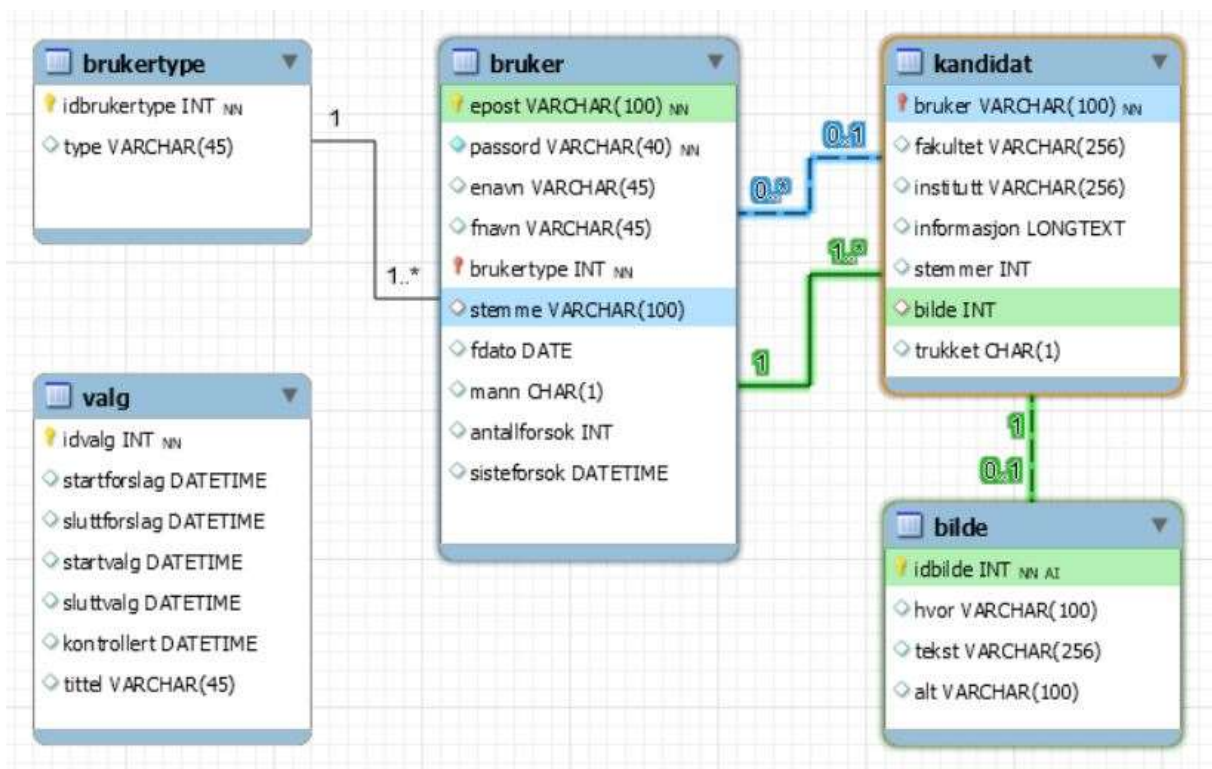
brukertype
idbrukertype INT NN
type VARCHAR(45)

1

1..*

bruker
epost VARCHAR(100) NN
passord VARCHAR(40) NN
enavn VARCHAR(45)
fnavn VARCHAR(45)
brukertype INT NN
stemme VARCHAR(100)
fdato DATE
mann CHAR(1)
antallforsok INT
sisteforsok DATETIME

0..1

0..*

1..*

1

kandidat
bruker VARCHAR(100) NN
fakultet VARCHAR(256)
institutt VARCHAR(256)
informasjon LONGTEXT
stemmer INT
bilde INT
trukket CHAR(1)

1

0..1

valg
idvalg INT NN
startforslag DATETIME
sluttforslag DATETIME
startvalg DATETIME
sluttvalg DATETIME
kontrollert DATETIME
tittel VARCHAR(45)

bilde
idbilde INT NN AI
hvor VARCHAR(100)
tekst VARCHAR(256)
alt VARCHAR(100)